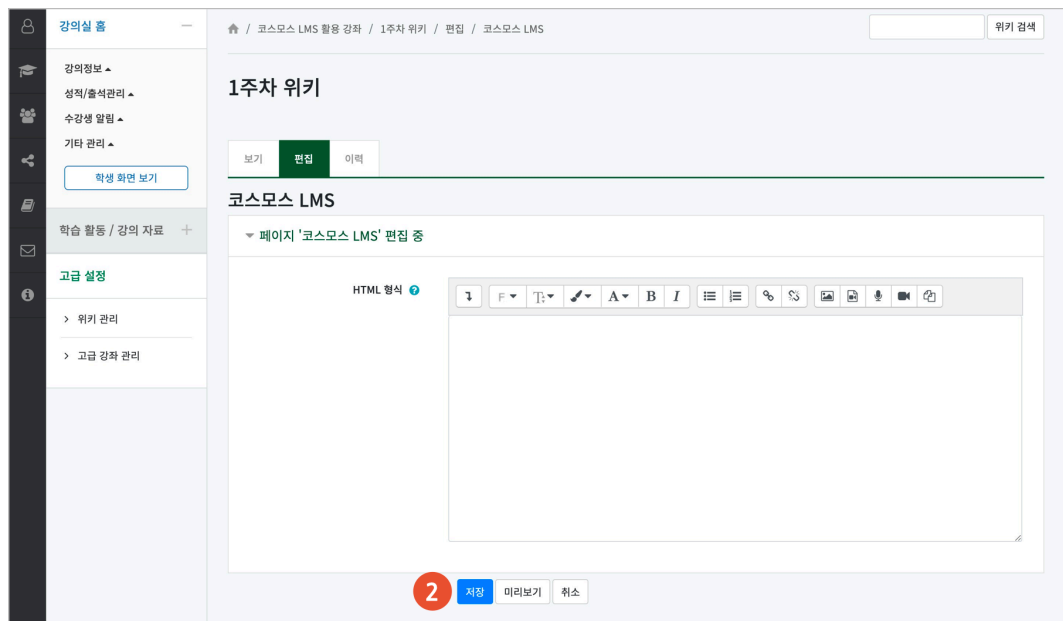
강의실 홈

강의정보
성적/출석관리
수강생 알림
기타 관리
학생 화면 보기

학습 활동 / 강의 자료

고급 설정

위키 관리
고급 강좌 관리

/ 코스모스 LMS 활용 강좌 / 1주차 위키 / 편집 / 코스모스 LMS

위키 검색

1주차 위키

보기 편집 이력

코스모스 LMS

페이지 '코스모스 LMS' 편집 중

HTML 형식

B I

2

저장 미리보기 취소